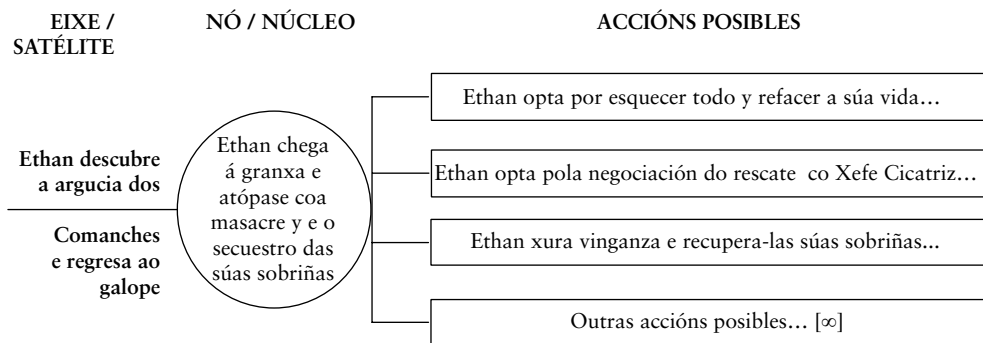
EIXE / SATÉLITE

NÓ / NÚCLEO

ACCIÓNS POSIBLES

Ethan descubre a argucia dos Comanches e regresa ao galope

Ethan chega á granxa e atópase coa masacre y e o secuestro das súas sobriñas

Ethan opta por esquecer todo y refacer a súa vida…

Ethan opta pola negociación do rescate co Xefe Cicatriz…

Ethan xura vinganza e recupera-las súas sobriñas...

Outras accións posibles… [$\infty$]